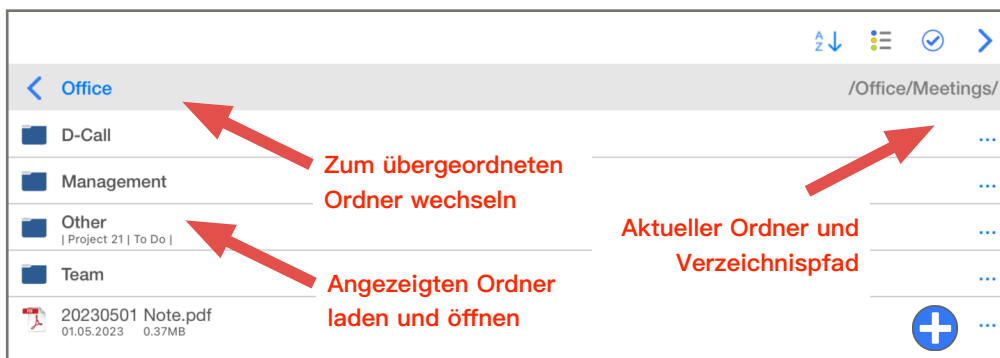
A
Z

Office

/Office/Meetings/

D-Call

...

Zum übergeordneten Ordner wechseln

Management

...

Other
| Project 21 | To Do |

...

Aktueller Ordner und Verzeichnispfad

Team

...

Angezeigten Ordner laden und öffnen

20230501 Note.pdf
01.05.2023 0.37MB

...